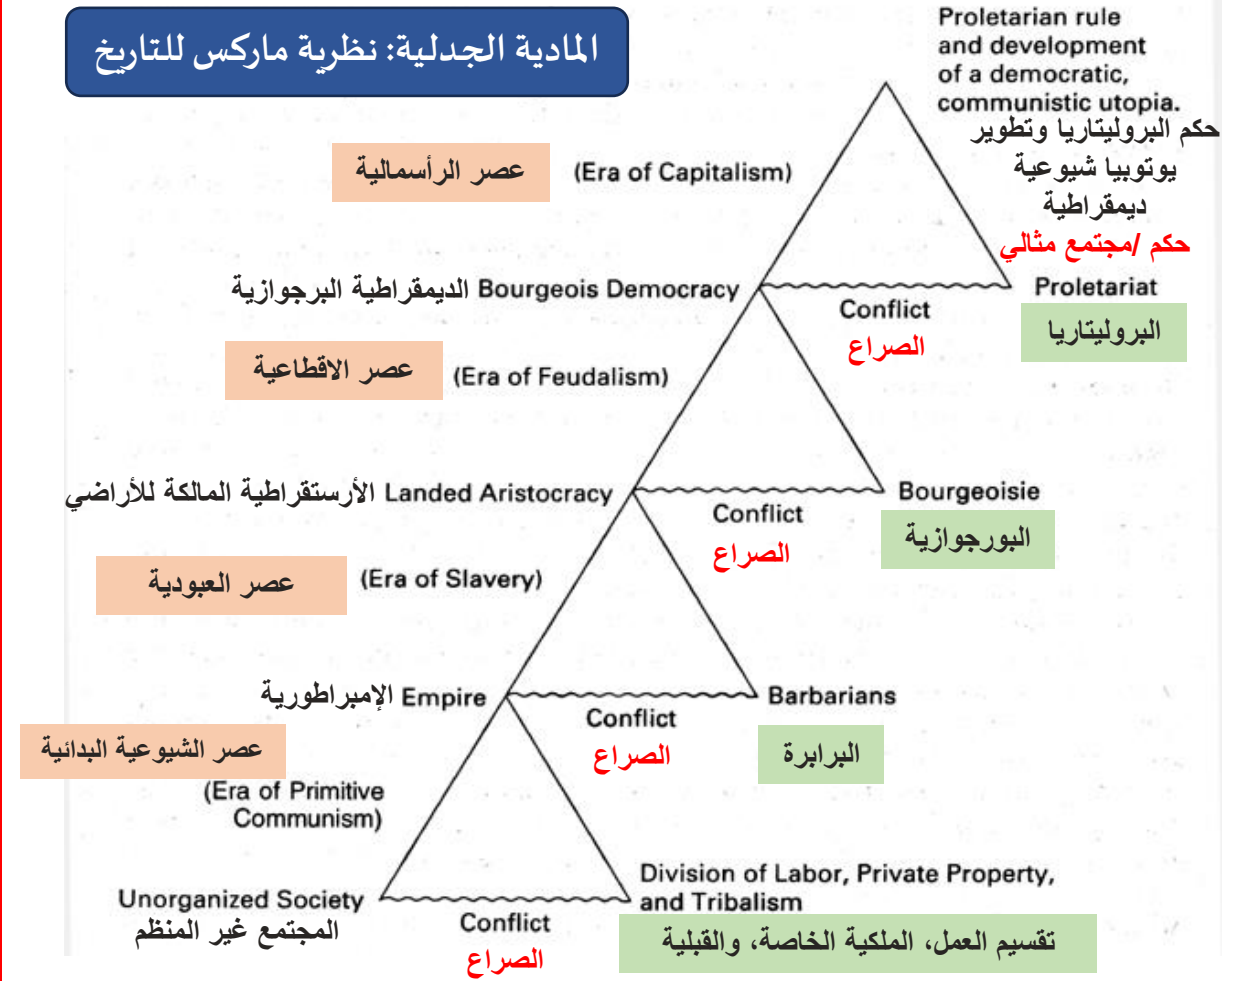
المادية الجدلية: نظرية ماركس للتاريخ

Proletarian rule and development of a democratic, communistic utopia.
حكم البروليتاريا وتطوير يوتوبيا شيوعية ديمقراطية
حكم /مجتمع مثالي

عصر الرأسمالية (Era of Capitalism)

الديمقراطية البرجوازية Bourgeois Democracy

Conflict
الصراع

Proletariat
البروليتاريا

عصر الاقطاعية (Era of Feudalism)

الأرستقراطية المالكة للأراضي Landed Aristocracy

Conflict
الصراع

Bourgeoisie
البورجوازية

عصر العبودية (Era of Slavery)

الإمبراطورية Empire

Conflict
الصراع

Barbarians
البرابرة

عصر الشيوعية البدائية (Era of Primitive Communism)

Unorganized Society
المجتمع غير المنظم

Conflict
الصراع

Division of Labor, Private Property, and Tribalism
تقسيم العمل، الملكية الخاصة، والقبلية